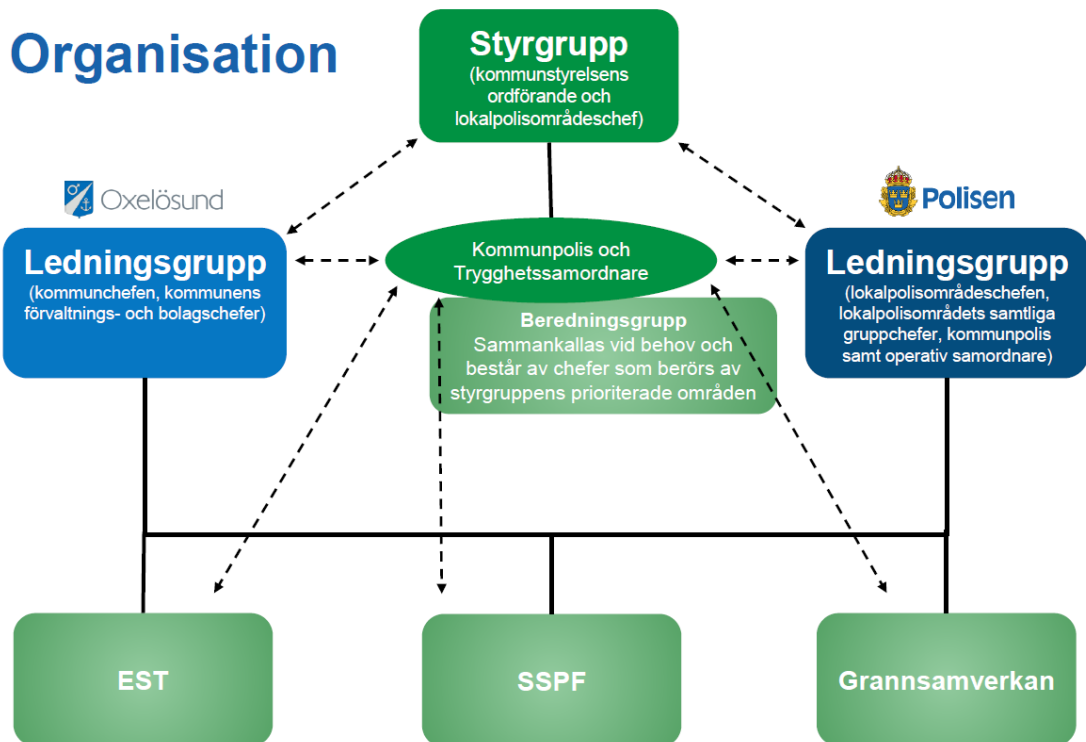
Organisation

Styrgrupp
(kommunstyrelsens ordförande och lokalpolisområdeschef)

Oxelösund

Polisen

Ledningsgrupp
(kommunchefen, kommunens förvaltnings- och bolagschefer)

Kommunpolis och Trygghetssamordnare

Ledningsgrupp
(lokalpolisområdeschefen, lokalpolisområdets samtliga gruppchefer, kommunpolis samt operativ samordnare)

Beredningsgrupp
Sammankallas vid behov och består av chefer som berörs av styrgruppens prioriterade områden

EST

SSPF

Grannsamverkan